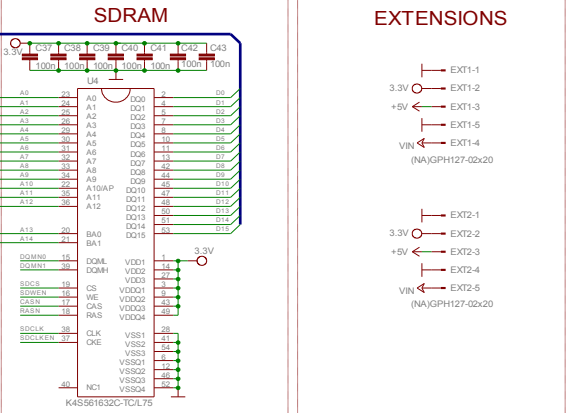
SDRAM

3.3V
C37 C38 C39 C40 C41 C42 C43
100n 100n 100n 100n 100n 100n 100n

U4

A0 23 A0
A1 24 A1
A2 25 A2
A3 26 A3
A4 29 A4
A5 30 A5
A6 31 A6
A7 32 A7
A8 33 A8
A9 34 A9
A10 22 A10/AP
A11 35 A11
A12 36 A12

A13 20 BA0
A14 21 BA1

DQMN0 15 DQML
DQMN1 39 DQMH

SDCS 19 CS
SDWEN 16 WE
CASN 17 CAS
RASN 18 RAS

SDCLK 38 CLK
SDCLKEN 37 CKE

40 NC1

DQ0 2 D0
DQ1 4 D1
DQ2 5 D2
DQ3 7 D3
DQ4 8 D4
DQ5 10 D5
DQ6 11 D6
DQ7 13 D7
DQ8 42 D8
DQ9 44 D9
DQ10 45 D10
DQ11 47 D11
DQ12 48 D12
DQ13 50 D13
DQ14 51 D14
DQ15 53 D15

3.3V
VDD1 1
VDD2 14
VDD3 27
VDDQ1 3
VDDQ2 9
VDDQ3 43
VDDQ4 49

VSS1 28
VSS2 41
VSS3 54
VSSQ1 6
VSSQ2 12
VSSQ3 46
VSSQ4 52

K4S561632C-TC/L75

EXTENSIONS

EXT1-1
3.3V EXT1-2
+5V EXT1-3
EXT1-5
VIN EXT1-4
(NA)GPH127-02x20

EXT2-1
3.3V EXT2-2
+5V EXT2-3
EXT2-4
VIN EXT2-5
(NA)GPH127-02x20